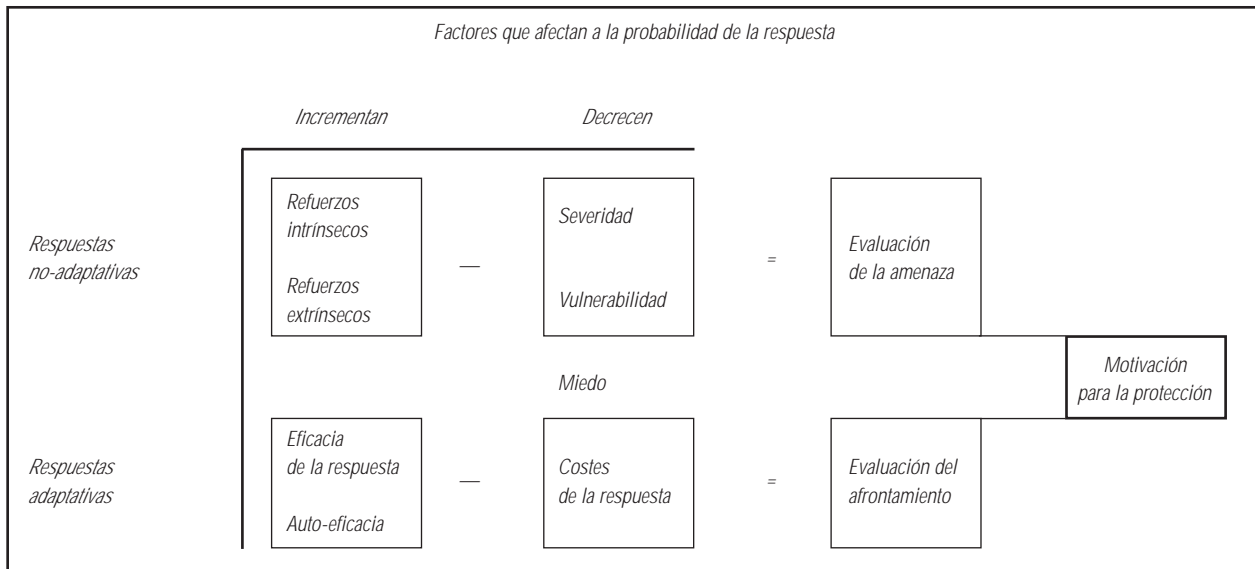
Factores que afectan a la probabilidad de la respuesta

Incrementan

Decrecen

Respuestas no-adaptativas

Refuerzos intrínsecos

Refuerzos extrínsecos

—

Severidad

Vulnerabilidad

=

Evaluación de la amenaza

Motivación para la protección

Miedo

Respuestas adaptativas

Eficacia de la respuesta

Auto-eficacia

—

Costes de la respuesta

=

Evaluación del afrontamiento